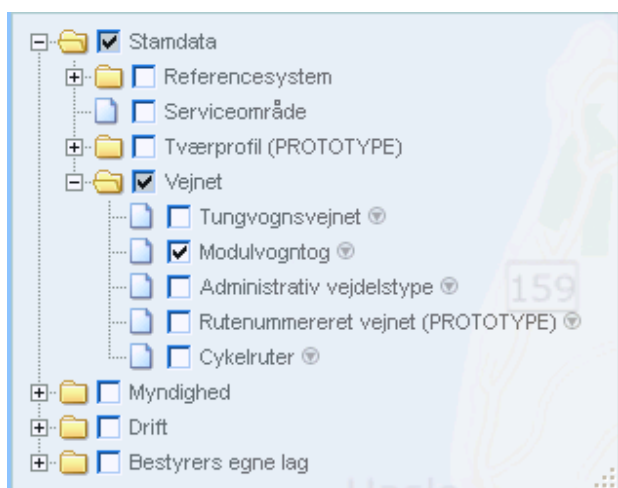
Stamdata
Referencesystem
Serviceområde
Tværprofil (PROTOTYPE)
Vejnet
Tungvognsvejnet
Modulvogntog
Administrativ vejdelstype
Rutenummereret vejnet (PROTOTYPE)
Cykelruter
Myndighed
Drift
Bestyrers egne lag

159